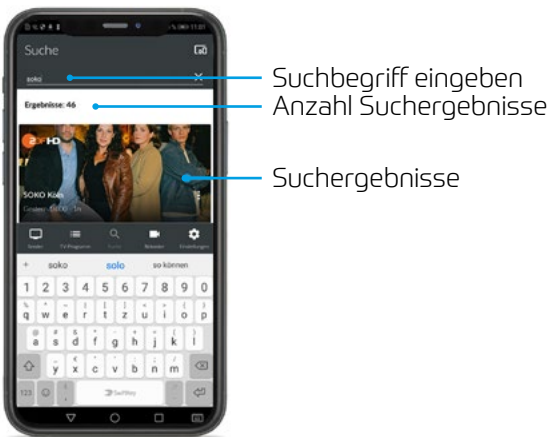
Suche

soko

Ergebnisse: 46

ZDF HD

SOKO Köln

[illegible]

Sender
TV-Programm
Suche
Rekorder
Einstellungen

+ soko solo so können

1 2 3 4 5 6 7 8 9 0

q w e r t z u i o p

a s d f g h j k l

y x c v b n m

123 SwiftKey

Suchbegriff eingeben
Anzahl Suchergebnisse

Suchergebnisse